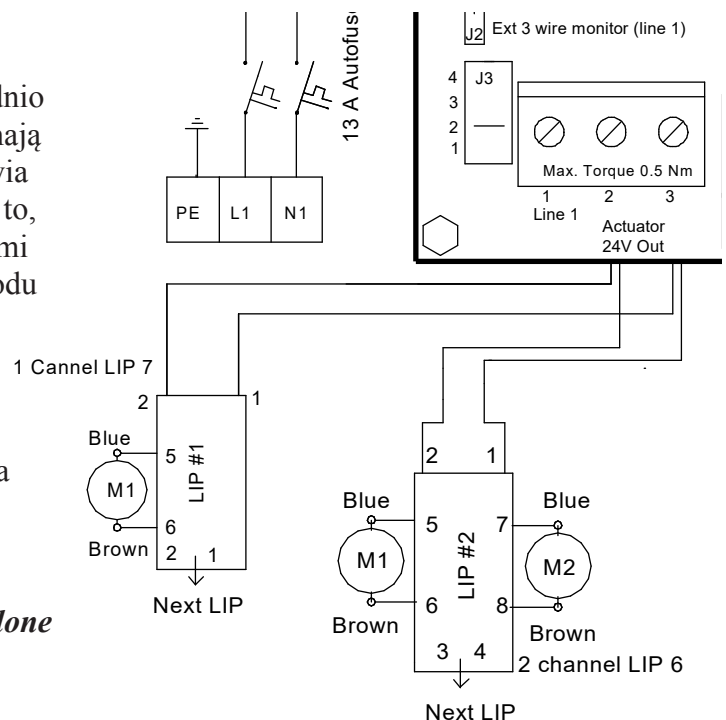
dnio
mają
via
to,
mi
odu

a

lone

13 A Autofus

PE
L1
N1

J2 Ext 3 wire monitor (line 1)

4 J3
3
2
1

Max. Torque 0.5 Nm
1 2 3
Line 1
Actuator
24V Out

1 Cannel LIP 7
2
1
Blue
5
LIP #1
M1
6
Brown
2 1
Next LIP

2 1
Blue
5
M1
6
Brown
LIP #2
Blue
7
M2
8
Brown
3 4
2 channel LIP 6
Next LIP